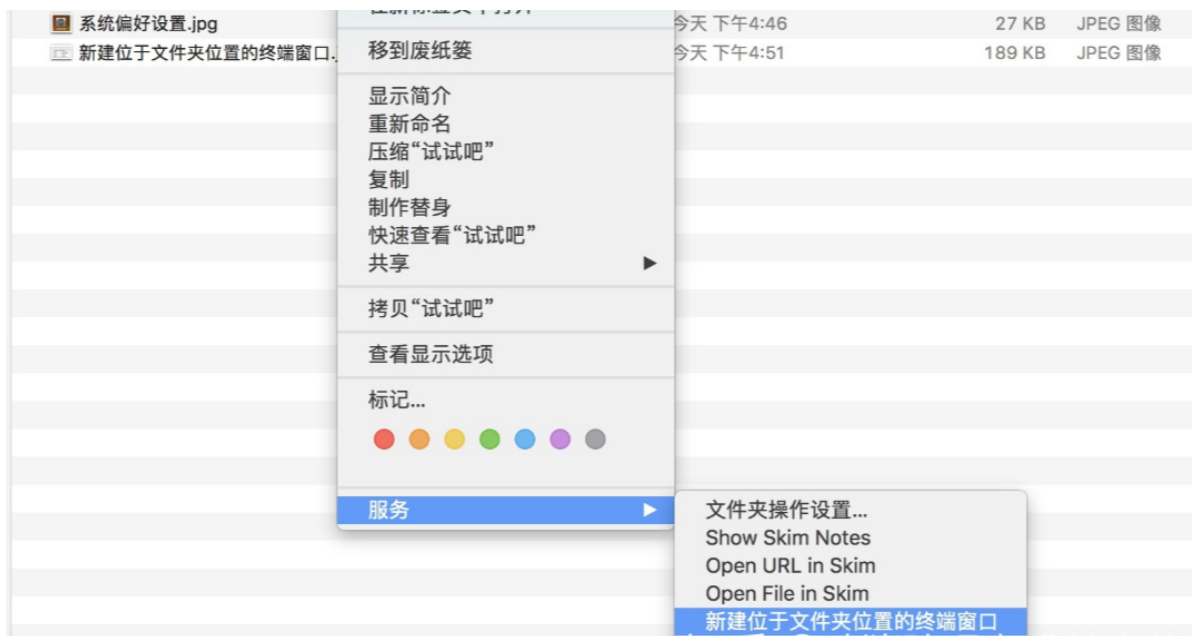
系统偏好设置.jpg
新建位于文件夹位置的终端窗口.
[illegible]
今天 下午4:46 27 KB JPEG 图像
今天 下午4:51 189 KB JPEG 图像

移到废纸篓

显示简介
重新命名
压缩“试试吧”
复制
制作替身
快速查看“试试吧”
共享 ▶

拷贝“试试吧”

查看显示选项

标记...

服务 ▶

文件夹操作设置...
Show Skim Notes
Open URL in Skim
Open File in Skim
新建位于文件夹位置的终端窗口